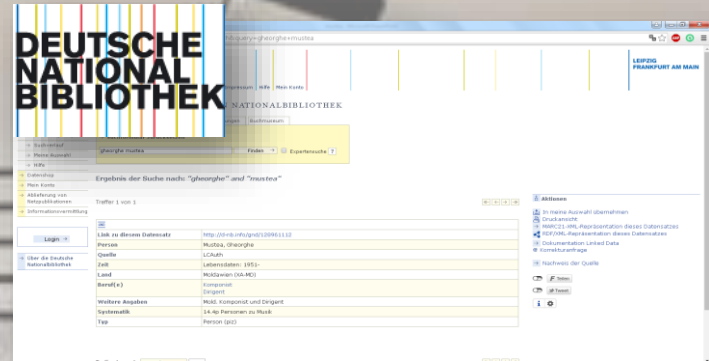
DEUTSCHE NATIONAL BIBLIOTHEK

?query=gheorghe+mustea

Impressum | Hilfe | Mein Konto

LEIPZIG FRANKFURT AM MAIN

NATIONALBIBLIOTHEK

Buchmuseum

gheorghe mustea

Finden

Expertensuche ?

Suchverlauf

Meine Auswahl

Hilfe

Dateishop

Mein Konto

Ablieferung von Netzpublikationen

Informationsvermittlung

Login

Über die Deutsche Nationalbibliothek

Ergebnis der Suche nach: "gheorghe" and "mustea"

Treffer 1 von 1

| | |
|---|---|
| Link zu diesem Datensatz | http://d-nb.info/gnd/120961112 |
| Person | Mustea, Gheorghe |
| Quelle | LCAuth |
| Zeit | Lebensdaten: 1951- |
| Land | Moldawien (XA-MD) |
| Beruf(e) | Komponist Dirigent |
| Weitere Angaben | Mold. Komponist und Dirigent |
| Systematik | 14.4p Personen zu Musik |
| Typ | Person (piz) |

Aktionen

In meine Auswahl übernehmen
Druckansicht
MARC21-XML-Repräsentation dieses Datensatzes
RDF(XML)-Repräsentation dieses Datensatzes
Dokumentation Linked Data
Korrekturanfrage

Nachweis der Quelle

Teilen

Tweet